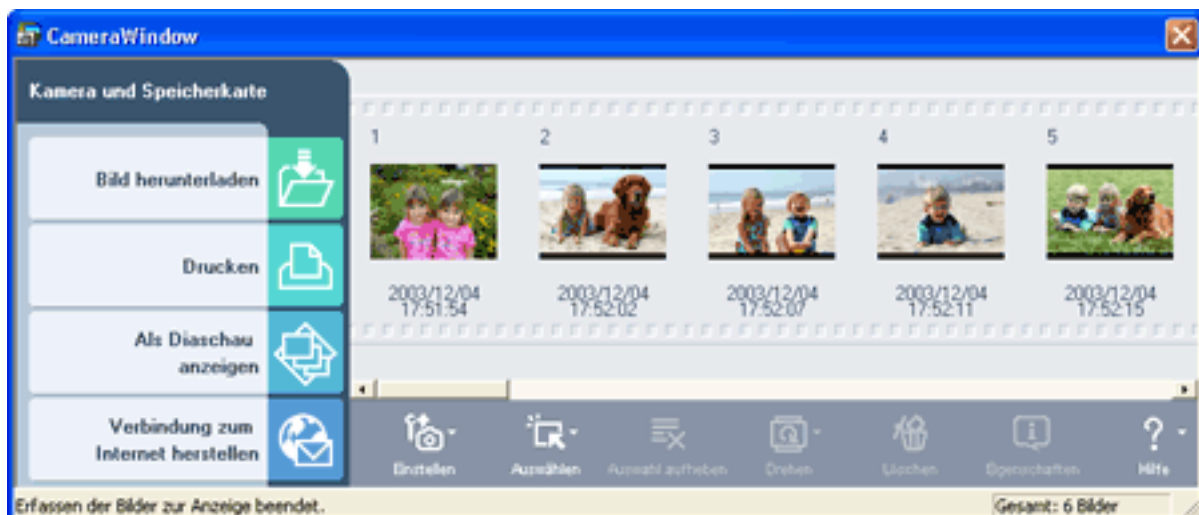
CameraWindow

Kamera und Speicherkarte

Bild herunterladen

Drucken

Als Diaschau anzeigen

Verbindung zum Internet herstellen

1
2003/12/04 17:51:54

2
2003/12/04 17:52:02

3
2003/12/04 17:52:07

4
2003/12/04 17:52:11

5
2003/12/04 17:52:15

Einstellen
Auswählen
Auswahl aufheben
Drehen
Löschen
Eigenschaften
Hilfe

Erfassen der Bilder zur Anzeige beendet.
Gesamt: 6 Bilder